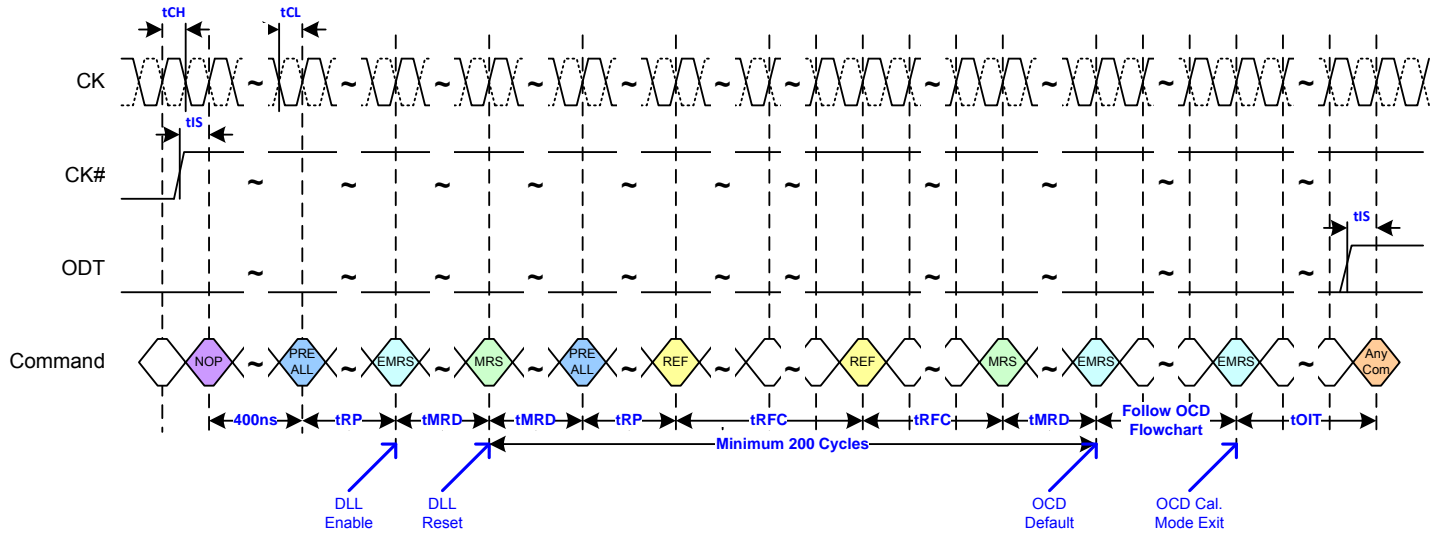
tCH tCL

CK

tIS

CK#

tIS

ODT

Command

NOP PRE ALL EMRS MRS PRE ALL REF REF MRS EMRS EMRS Any Com

400ns tRP tMRD tMRD tRP tRFC tRFC tMRD Follow OCD Flowchart tOIT

Minimum 200 Cycles

DLL Enable

DLL Reset

OCD Default

OCD Cal. Mode Exit